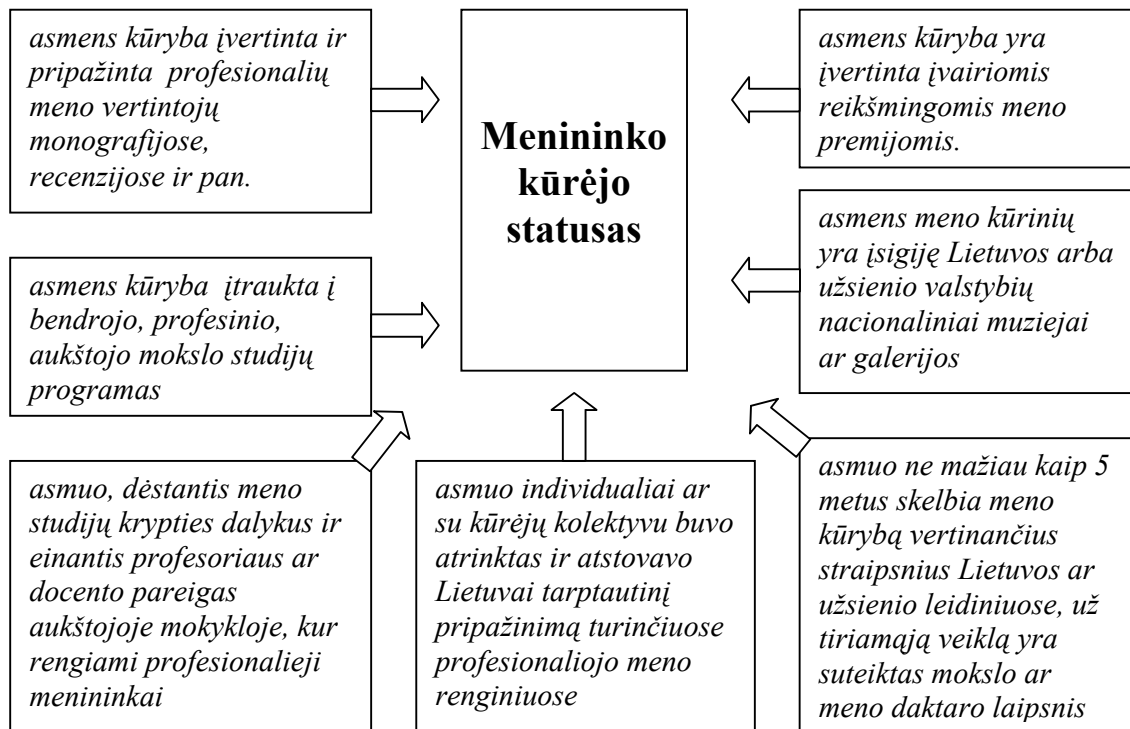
asmens kūryba įvertinta ir pripažinta profesionalių meno vertintojų monografijose, recenzijose ir pan.

Menininko kūrėjo statusas

asmens kūryba yra įvertinta įvairiomis reikšmingomis meno premijomis.

asmens meno kūrinių yra įsigiję Lietuvos arba užsienio valstybių nacionaliniai muziejai ar galerijos

asmens kūryba įtraukta į bendrojo, profesinio, aukštojo mokslo studijų programas

asmuo, dėstantis meno studijų krypties dalykus ir einantis profesoriaus ar docento pareigas aukštojoje mokykloje, kur rengiami profesionalieji menininkai

asmuo individualiai ar su kūrėjų kolektyvu buvo atrinktas ir atstovavo Lietuvai tarptautinį pripažinimą turinčiuose profesionaliojo meno renginiuose

asmuo ne mažiau kaip 5 metus skelbia meno kūrybą vertinančius straipsnius Lietuvos ar užsienio leidiniuose, už tiriamąją veiklą yra suteiktas mokslo ar meno daktaro laipsnis